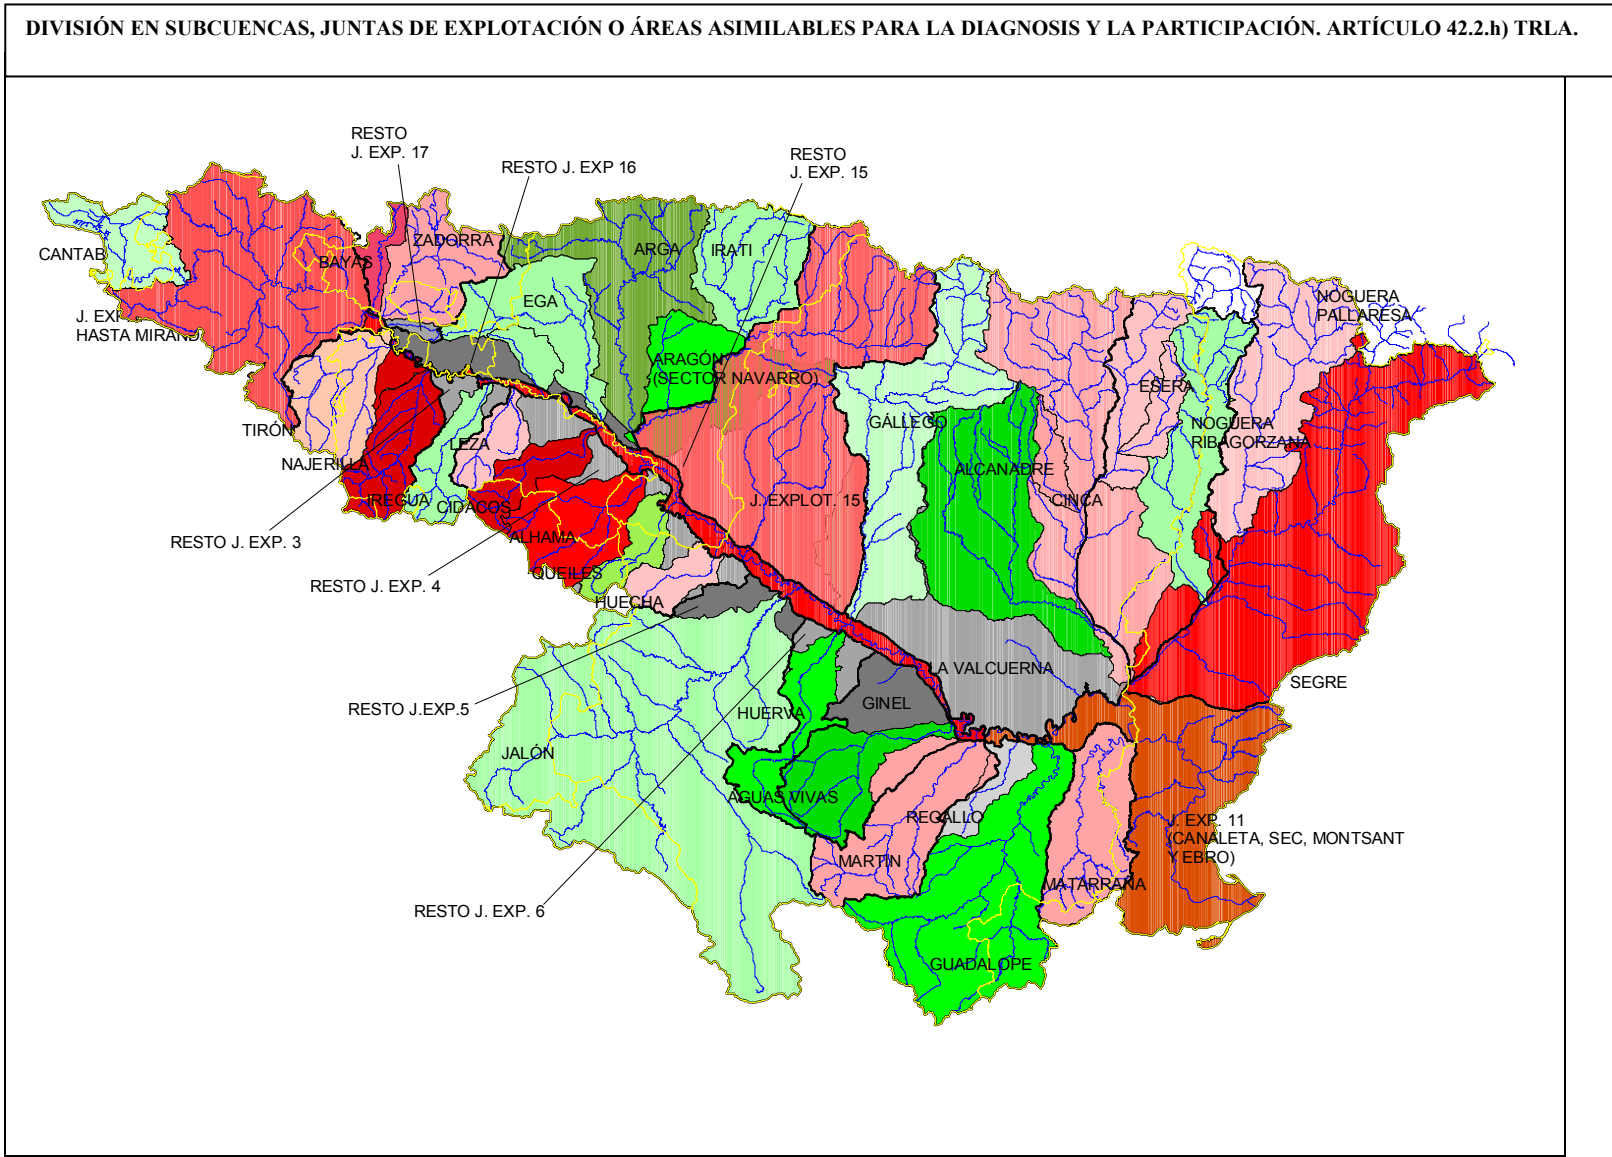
DIVISIÓN EN SUBCUENCAS, JUNTAS DE EXPLOTACIÓN O ÁREAS ASIMILABLES PARA LA DIAGNOSIS Y LA PARTICIPACIÓN. ARTÍCULO 42.2.h) TRLA.

RESTO J. EXP. 17
RESTO J. EXP 16
RESTO J. EXP. 15
CANTAB
ZADORRA
BAYAS
ARGA
IRATI
EGA
J. EXP
HASTA MIRAN
NOGUERA PALLARESA
ARAGÓN (SECTOR NAVARRO)
ESERA
TIRÓN
GÁLLEGO
NOGUERA RIBAGORZANA
LEZA
NAJERILLA
ALCANADRE
IREGUA
CIDACOS
J. EXPLOT. 15
CINCA
RESTO J. EXP. 3
ALHAMA
RESTO J. EXP. 4
QUEILES
HUECHA
LA VALCUERNA
SEGRE
GINEL
RESTO J.EXP.5
HUERVA
JALÓN
AGUAS VIVAS
REGALLO
J. EXP. 11 (CANALETA, SEC, MONTSANT Y EBRO)
MARTIN
MATARRAÑA
RESTO J. EXP. 6
GUADALOPE